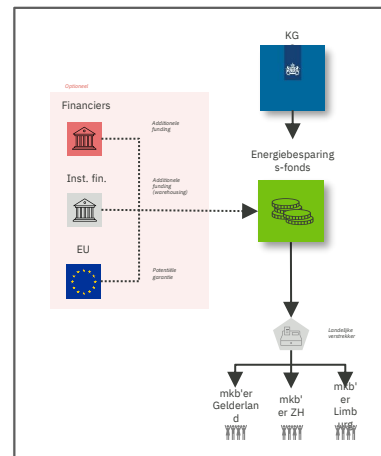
KG

Optioneel

Financiers

Additionele funding

Inst. fin.

Additionele funding (warehousing)

EU

Potentiële garantie

Energiebesparings-fonds

Landelijke verstrekker

mkb'er Gelderland

mkb'er ZH

mkb'er Limburg